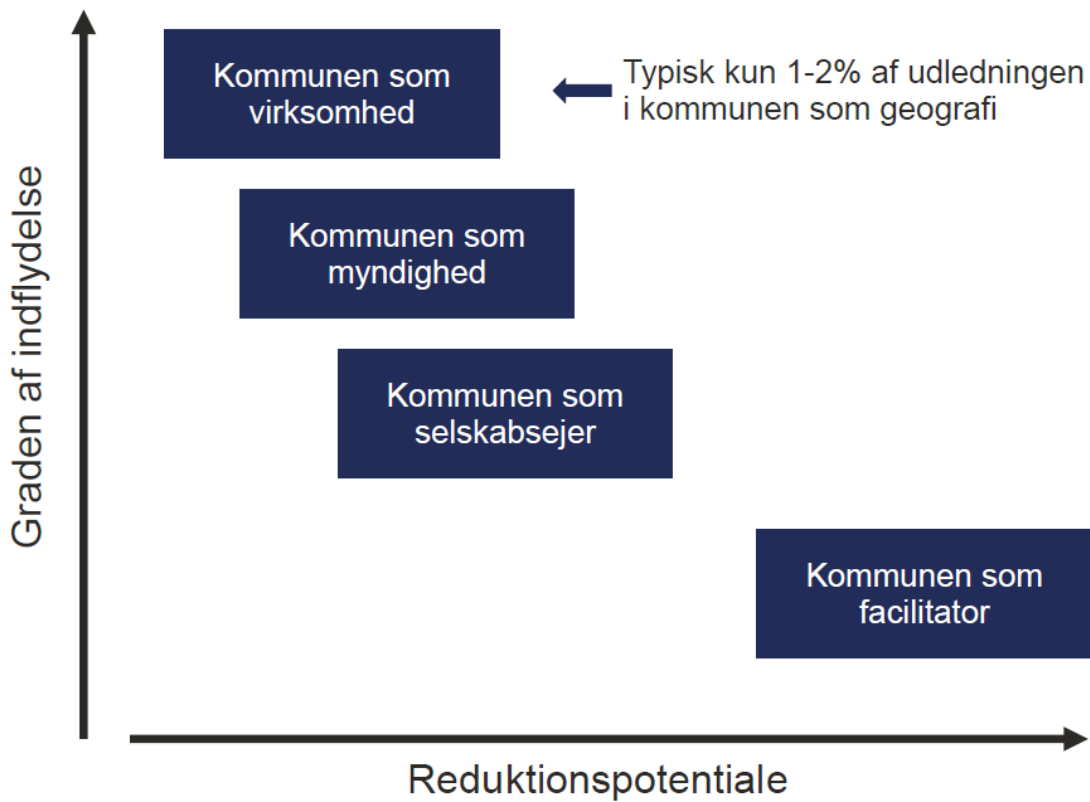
Graden af indflydelse

Kommunen som virksomhed

Typisk kun 1-2% af udledningen i kommunen som geografi

Kommunen som myndighed

Kommunen som selskabsejer

Kommunen som facilitator

Reduktionspotentiale